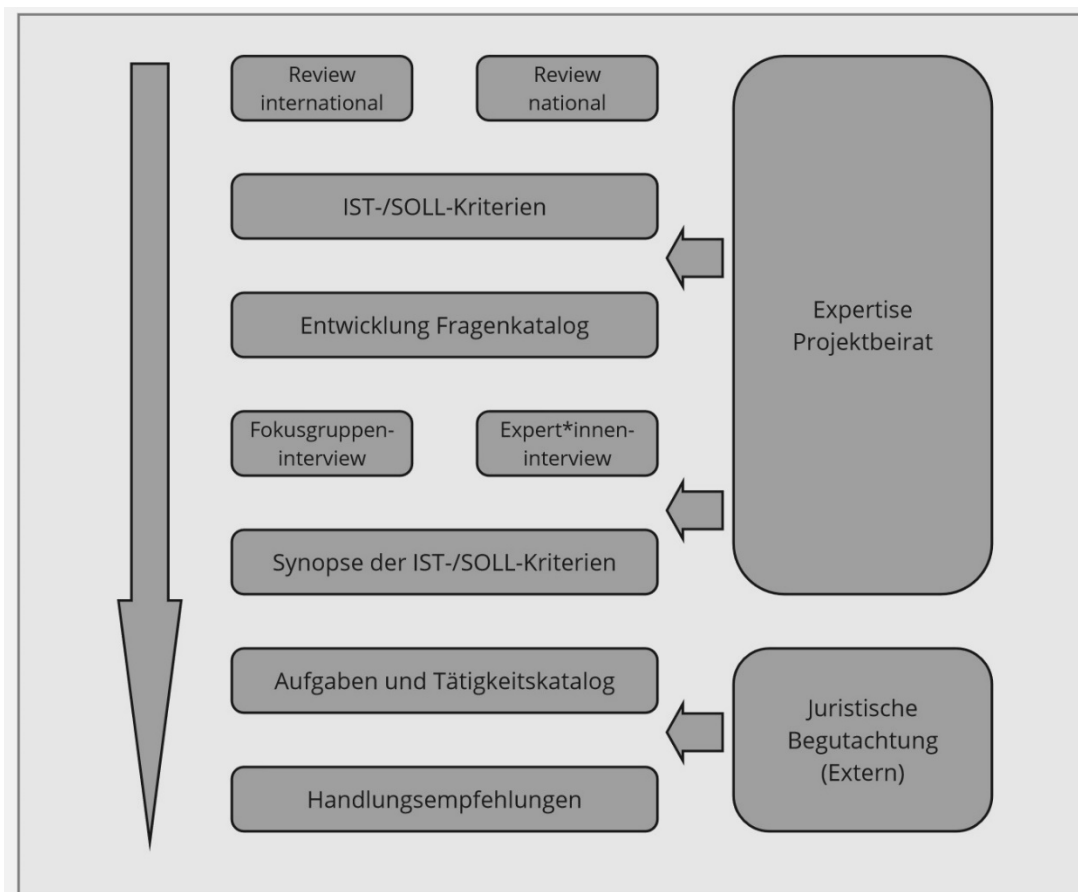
Review international

Review national

IST-/SOLL-Kriterien

Entwicklung Fragenkatalog

Fokusgruppen-interview

Expert*innen-interview

Synopse der IST-/SOLL-Kriterien

Aufgaben und Tätigkeitskatalog

Handlungsempfehlungen

Expertise Projektbeirat

Juristische Begutachtung (Extern)